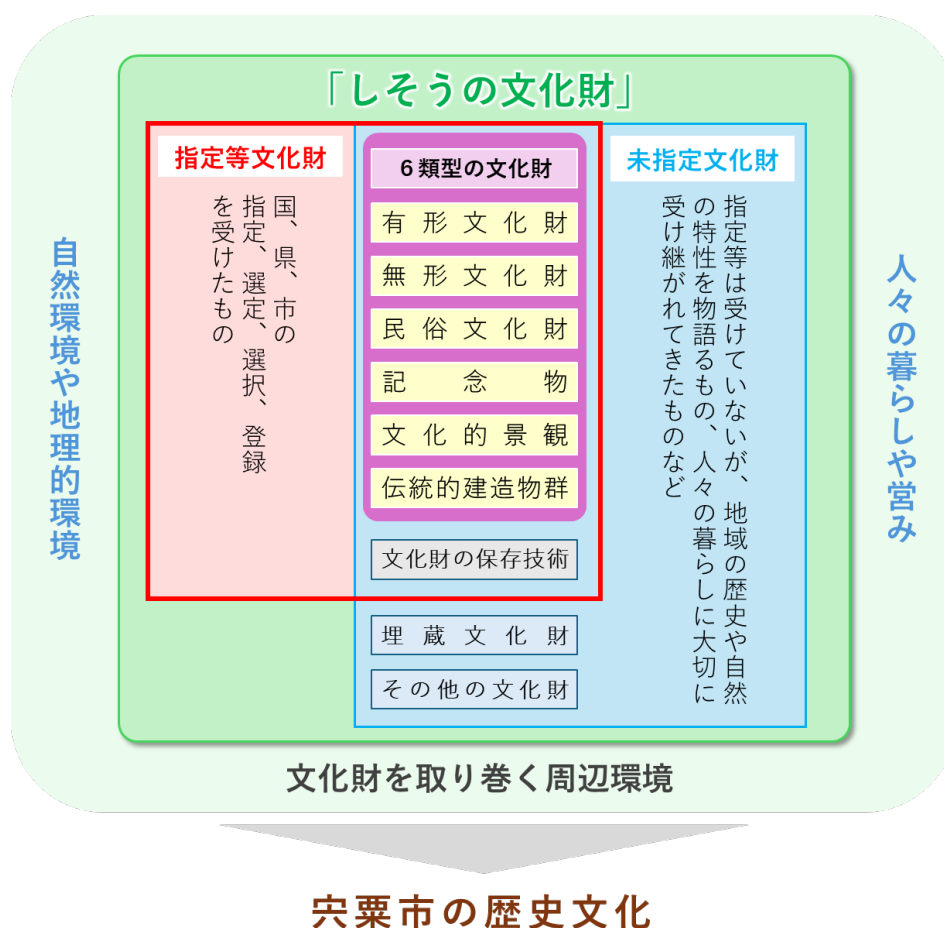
「しそうの文化財」

自然環境や地理的環境

指定等文化財

国、県、市の指定、選定、選択、登録を受けたもの

６類型の文化財

有形文化財

無形文化財

民俗文化財

記念物

文化的景観

伝統的建造物群

文化財の保存技術

埋蔵文化財

その他の文化財

未指定文化財

指定等は受けていないが、地域の歴史や自然の特性を物語るもの、人々の暮らしに大切に受け継がれてきたものなど

人々の暮らしや営み

文化財を取り巻く周辺環境

宍粟市の歴史文化